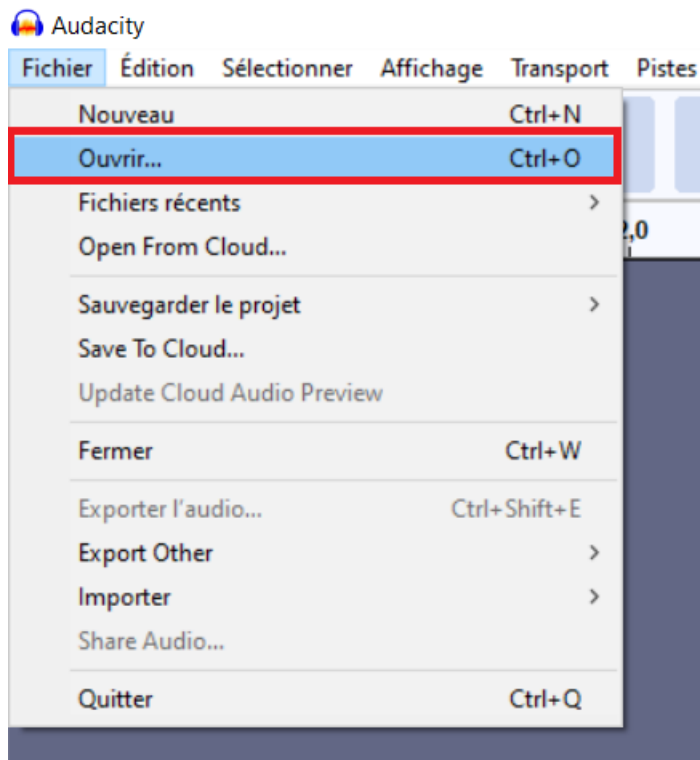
Audacity

Fichier Édition Sélectionner Affichage Transport Pistes

Nouveau Ctrl+N
Ouvrir... Ctrl+O
Fichiers récents
Open From Cloud...

Sauvegarder le projet
Save To Cloud...
Update Cloud Audio Preview

Fermer Ctrl+W

Exporter l'audio... Ctrl+Shift+E
Export Other
Importer
Share Audio...

Quitter Ctrl+Q

2,0